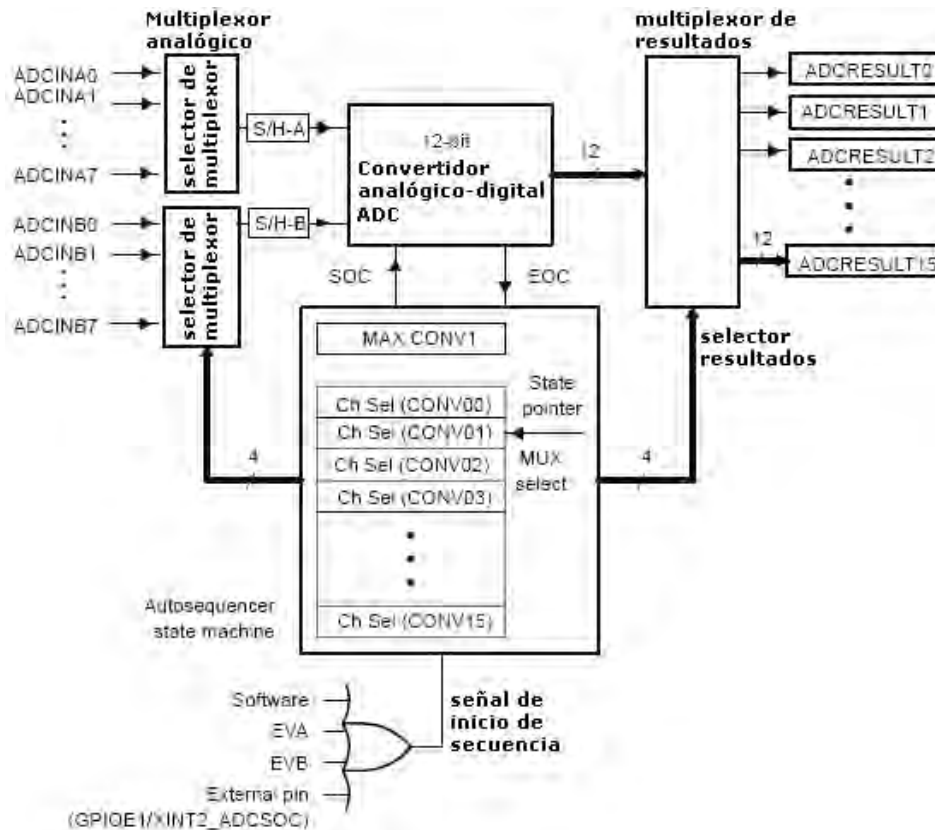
Multiplexor analógico

ADCINA0
ADCINA1
ADCINA7

selector de multiplexor

S/H-A

ADCINB0
ADCINB1
ADCINB7

selector de multiplexor

S/H-B

12-bit
Convertidor analógico-digital ADC

12

multiplexor de resultados

ADCRESULT0
ADCRESULT1
ADCRESULT2
12
ADCRESULT15

SOC
EOC

MAX CONV1

Ch Sel (CONV00)
Ch Sel (CONV01)
Ch Sel (CONV02)
Ch Sel (CONV03)
Ch Sel (CONV15)

State pointer
MUX select

selector resultados

4
4

Autosequencer state machine

Software
EVA
EVB
External pin (GPIOE1/XINT2_ADCSOC)

señal de inicio de secuencia